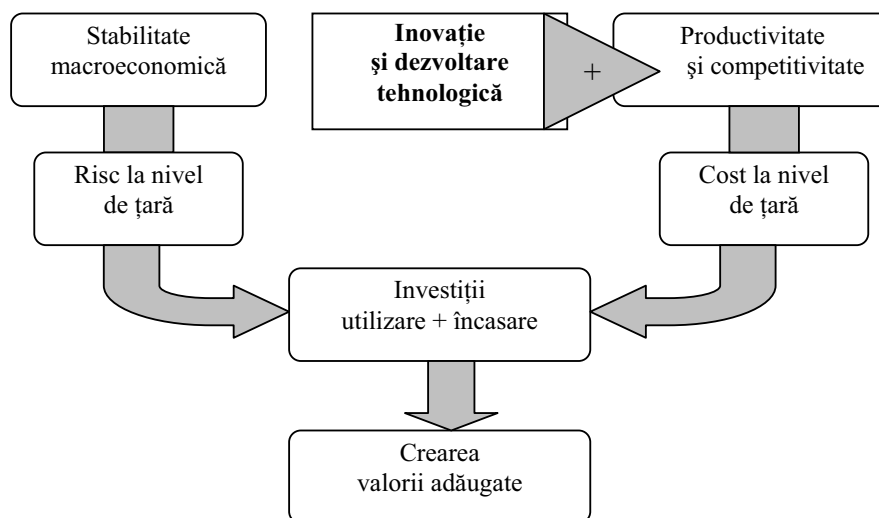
Stabilitate macroeconomică

Inovație şi dezvoltare tehnologică

+

Productivitate şi competitivitate

Risc la nivel de țară

Cost la nivel de țară

Investiții utilizare + încasare

Crearea valorii adăugate